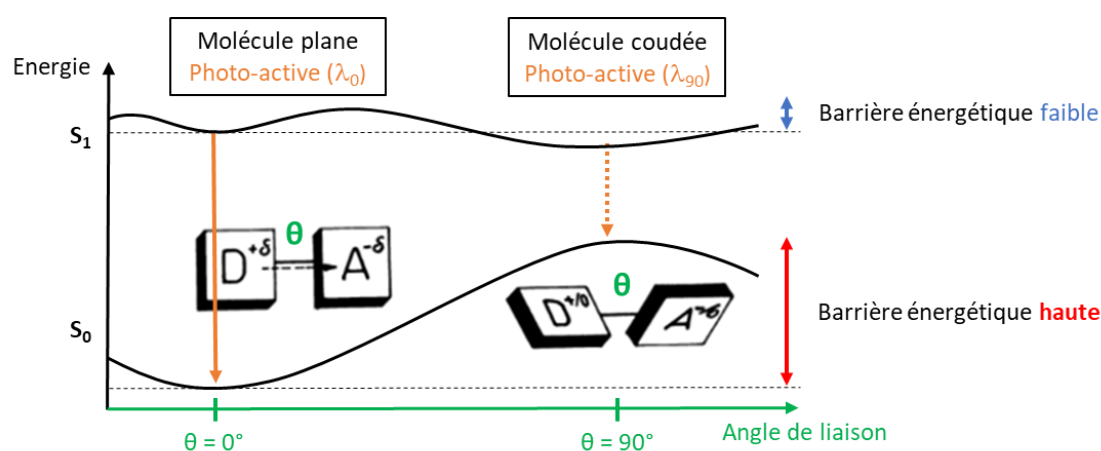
Energie

Molécule plane
Photo-active ($\lambda_0$)

Molécule coudée
Photo-active ($\lambda_{90}$)

Barrière énergétique faible

$S_1$

θ

$D^{+\delta}$ $A^{-\delta}$

θ

$D^{+/0}$ $A^{-/-\delta}$

Barrière énergétique haute

$S_0$

θ = 0°

θ = 90°

Angle de liaison